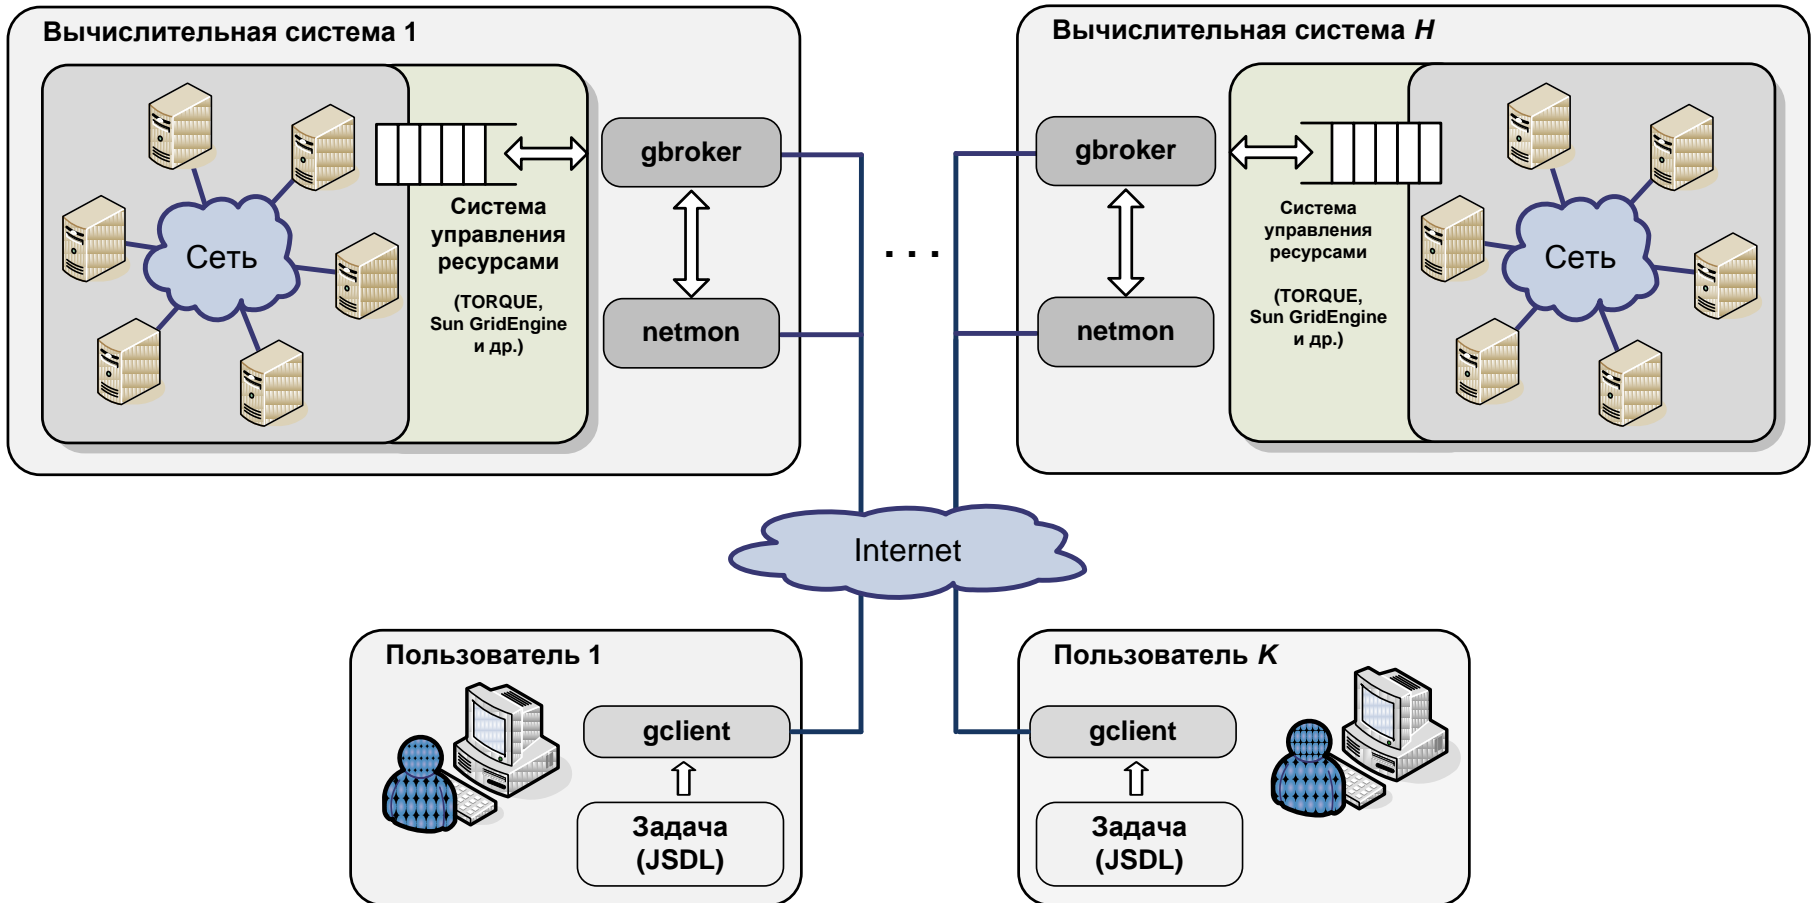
Вычислительная система 1

Сеть

Система управления ресурсами

(TORQUE, Sun GridEngine и др.)

gbroker

netmon

Вычислительная система $H$

gbroker

netmon

Система управления ресурсами

(TORQUE, Sun GridEngine и др.)

Сеть

. . .

Internet

Пользователь 1

gclient

Задача (JSDL)

Пользователь $K$

gclient

Задача (JSDL)